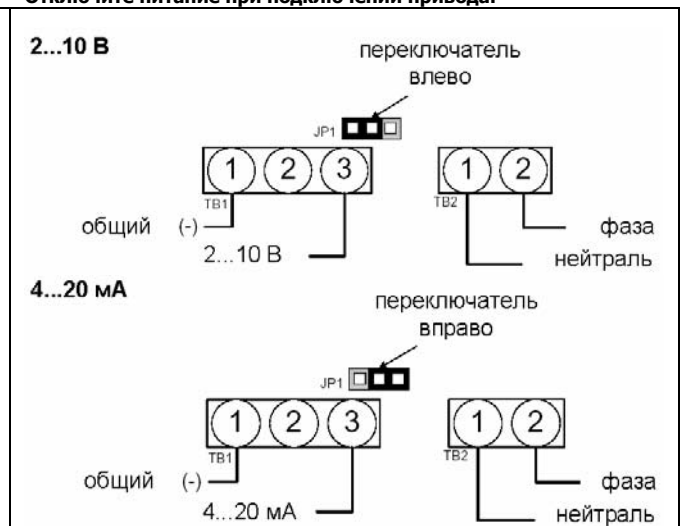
Отключите питание при подключении привода.

2...10 В

переключатель влево

JP1

1 2 3

TB1

1 2

TB2

общий (-)

2...10 В

фаза

нейтраль

4...20 мА

переключатель вправо

JP1

1 2 3

TB1

1 2

TB2

общий (-)

4...20 мА

фаза

нейтраль